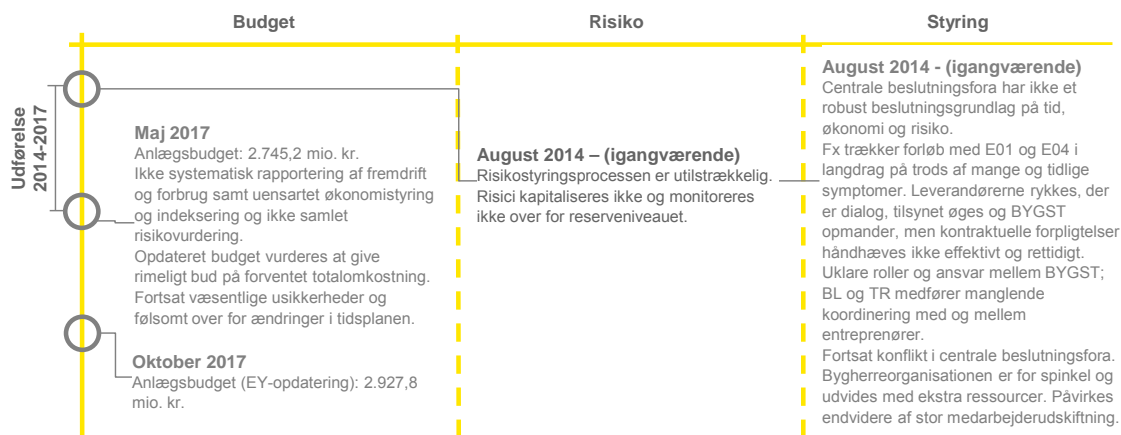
Budget

Risiko

Styring

Udførelse 2014-2017

Maj 2017
Anlægsbudget: 2.745,2 mio. kr.
Ikke systematisk rapportering af fremdrift og forbrug samt uensartet økonomistyring og indeksering og ikke samlet risikovurdering.
Opdateret budget vurderes at give rimeligt bud på forventet totalomkostning.
Fortsat væsentlige usikkerheder og følsomt over for ændringer i tidsplanen.

Oktober 2017
Anlægsbudget (EY-opdatering): 2.927,8 mio. kr.

August 2014 – (igangværende)
Risikostyringsprocessen er utilstrækkelig.
Risici kapitaliseres ikke og monitoreres ikke over for reserveniveauet.

August 2014 - (igangværende)
Centrale beslutningsfora har ikke et robust beslutningsgrundlag på tid, økonomi og risiko.
Fx trækker forløb med E01 og E04 i langdrag på trods af mange og tidlige symptomer. Leverandørerne rykkes, der er dialog, tilsynet øges og BYGST opmander, men kontraktuelle forpligtelser håndhæves ikke effektivt og rettidigt.
Uklare roller og ansvar mellem BYGST; BL og TR medfører manglende koordinering med og mellem entreprenører.
Fortsat konflikt i centrale beslutningsfora.
Bygherreorganisationen er for spinkel og udvides med ekstra ressourcer. Påvirkes endvidere af stor medarbejderudskiftning.